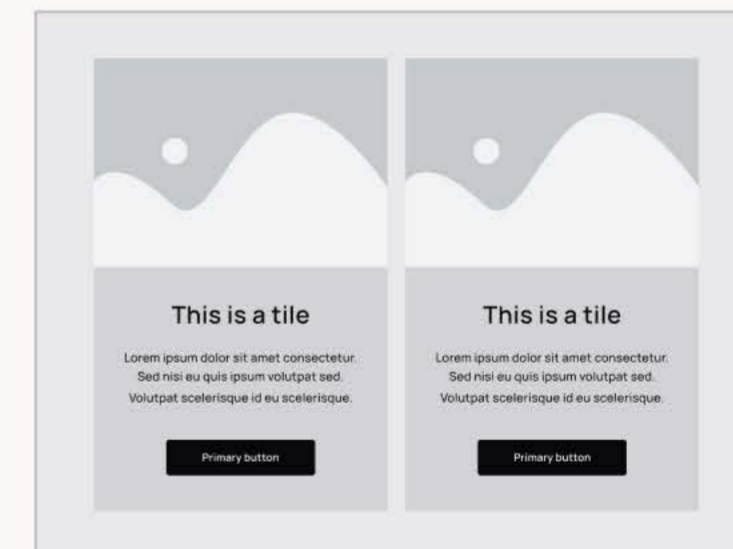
This is a tile

Lorem ipsum dolor sit amet consectetur. Sed nisi eu quis ipsum volutpat sed. Volutpat scelerisque id eu scelerisque.

Primary button

This is a tile

Lorem ipsum dolor sit amet consectetur. Sed nisi eu quis ipsum volutpat sed. Volutpat scelerisque id eu scelerisque.

Primary button